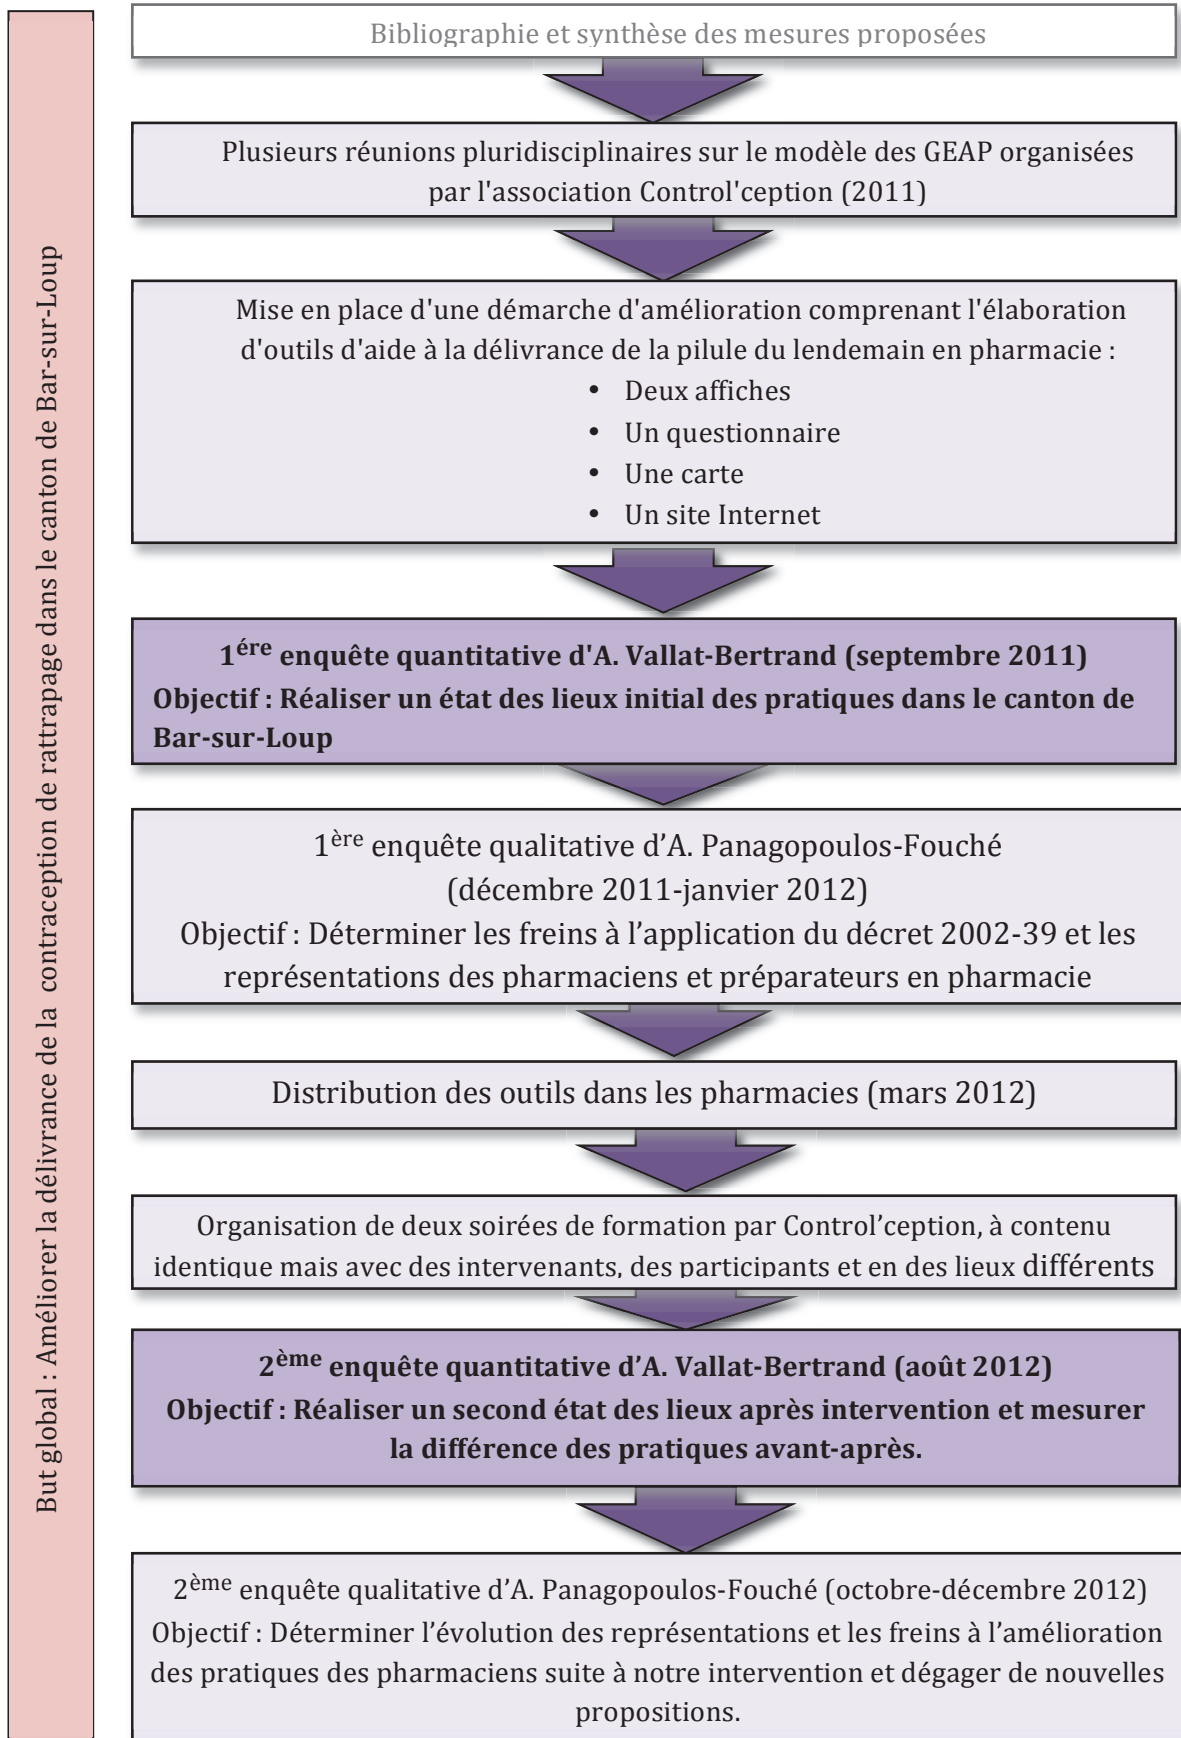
But global : Améliorer la délivrance de la contraception de rattrapage dans le canton de Bar-sur-Loup

Bibliographie et synthèse des mesures proposées

Plusieurs réunions pluridisciplinaires sur le modèle des GEAP organisées par l'association Control'ception (2011)

Mise en place d'une démarche d'amélioration comprenant l'élaboration d'outils d'aide à la délivrance de la pilule du lendemain en pharmacie :
- Deux affiches
- Un questionnaire
- Une carte
- Un site Internet

**1ère enquête quantitative d'A. Vallat-Bertrand (septembre 2011)**
**Objectif : Réaliser un état des lieux initial des pratiques dans le canton de Bar-sur-Loup**

1ère enquête qualitative d'A. Panagopoulos-Fouché (décembre 2011-janvier 2012)
Objectif : Déterminer les freins à l'application du décret 2002-39 et les représentations des pharmaciens et préparateurs en pharmacie

Distribution des outils dans les pharmacies (mars 2012)

Organisation de deux soirées de formation par Control'ception, à contenu identique mais avec des intervenants, des participants et en des lieux différents

**2ème enquête quantitative d'A. Vallat-Bertrand (août 2012)**
**Objectif : Réaliser un second état des lieux après intervention et mesurer la différence des pratiques avant-après.**

2ème enquête qualitative d'A. Panagopoulos-Fouché (octobre-décembre 2012)
Objectif : Déterminer l'évolution des représentations et les freins à l'amélioration des pratiques des pharmaciens suite à notre intervention et dégager de nouvelles propositions.